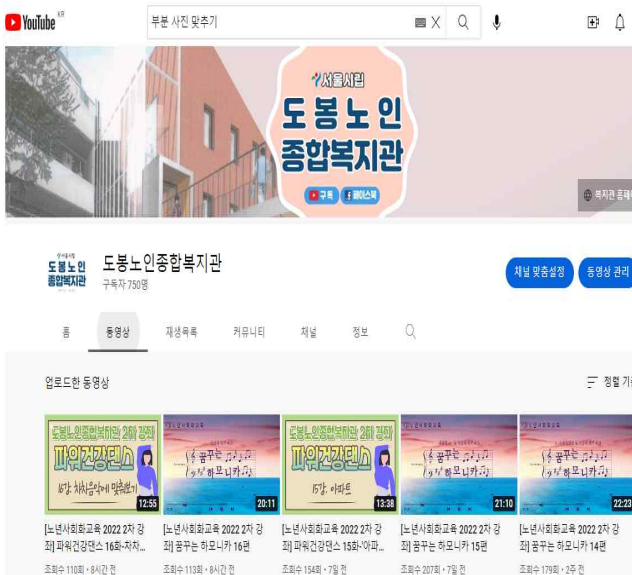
YouTube KR

부분 사진 맞추기

서울시립
도봉노인
종합복지관
구독 페이스북

복지관 홈페

서울시립
도봉노인
종합복지관

도봉노인종합복지관
구독자 750명

채널 맞춤설정
동영상 관리

홈
동영상
재생목록
커뮤니티
채널
정보

업로드한 동영상
정렬 기준

도봉노인종합복지관 2차 강좌
파워건강댄스
16강: 차차음악에 맞춰보기
12:55
[노년사회화교육 2022 2차 강좌] 파워건강댄스 16회-차차...
조회수 110회 • 8시간 전

꿈꾸는 하모니카
20:11
[노년사회화교육 2022 2차 강좌] 꿈꾸는 하모니카 16편
조회수 113회 • 8시간 전

도봉노인종합복지관 2차 강좌
파워건강댄스
15강: 아파트
13:38
[노년사회화교육 2022 2차 강좌] 파워건강댄스 15회-'아파...
조회수 154회 • 7일 전

꿈꾸는 하모니카
21:10
[노년사회화교육 2022 2차 강좌] 꿈꾸는 하모니카 15편
조회수 207회 • 7일 전

꿈꾸는 하모니카
22:23
[노년사회화교육 2022 2차 강좌] 꿈꾸는 하모니카 14편
조회수 179회 • 2주 전